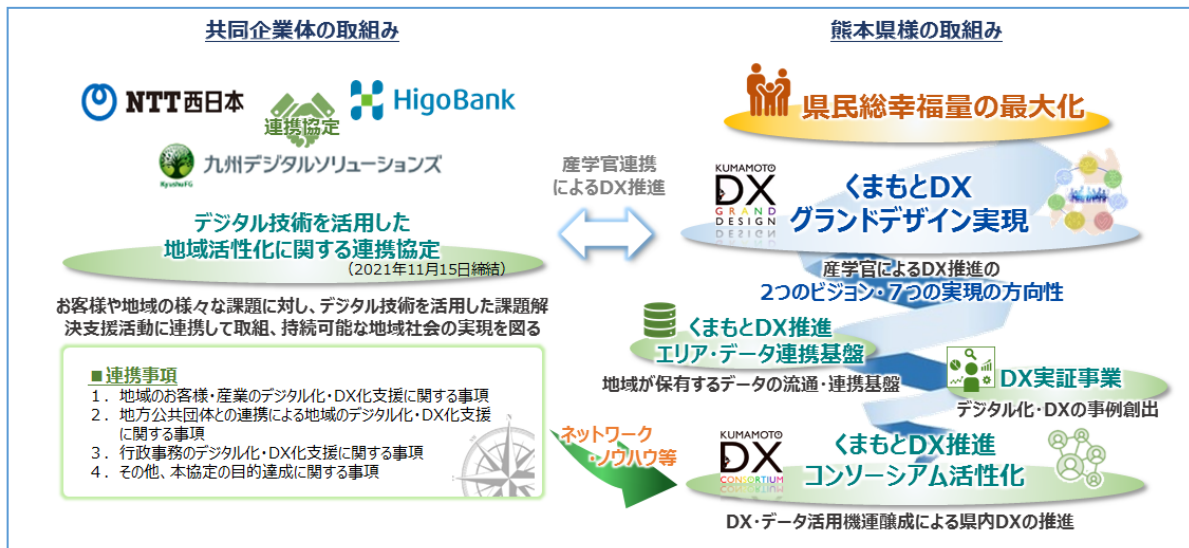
共同企業体の取組み

NTT西日本

連携協定

HigoBank

九州デジタルソリューションズ

KyushuFG

デジタル技術を活用した地域活性化に関する連携協定

（2021年11月15日締結）

お客様や地域の様々な課題に対し、デジタル技術を活用した課題解決支援活動に連携して取組、持続可能な地域社会の実現を図る

■連携事項

1．地域のお客様・産業のデジタル化・DX化支援に関する事項

2．地方公共団体との連携による地域のデジタル化・DX化支援に関する事項

3．行政事務のデジタル化・DX化支援に関する事項

4．その他、本協定の目的達成に関する事項

産学官連携によるDX推進

ネットワーク・ノウハウ等

熊本県様の取組み

県民総幸福量の最大化

KUMAMOTO DX GRAND DESIGN

くまもとDX グランドデザイン実現

産学官によるDX推進の2つのビジョン・7つの実現の方向性

くまもとDX推進 エリア・データ連携基盤

地域が保有するデータの流通・連携基盤

DX実証事業

デジタル化・DXの事例創出

KUMAMOTO DX CONSORTIUM

くまもとDX推進 コンソーシアム活性化

DX・データ活用機運醸成による県内DXの推進